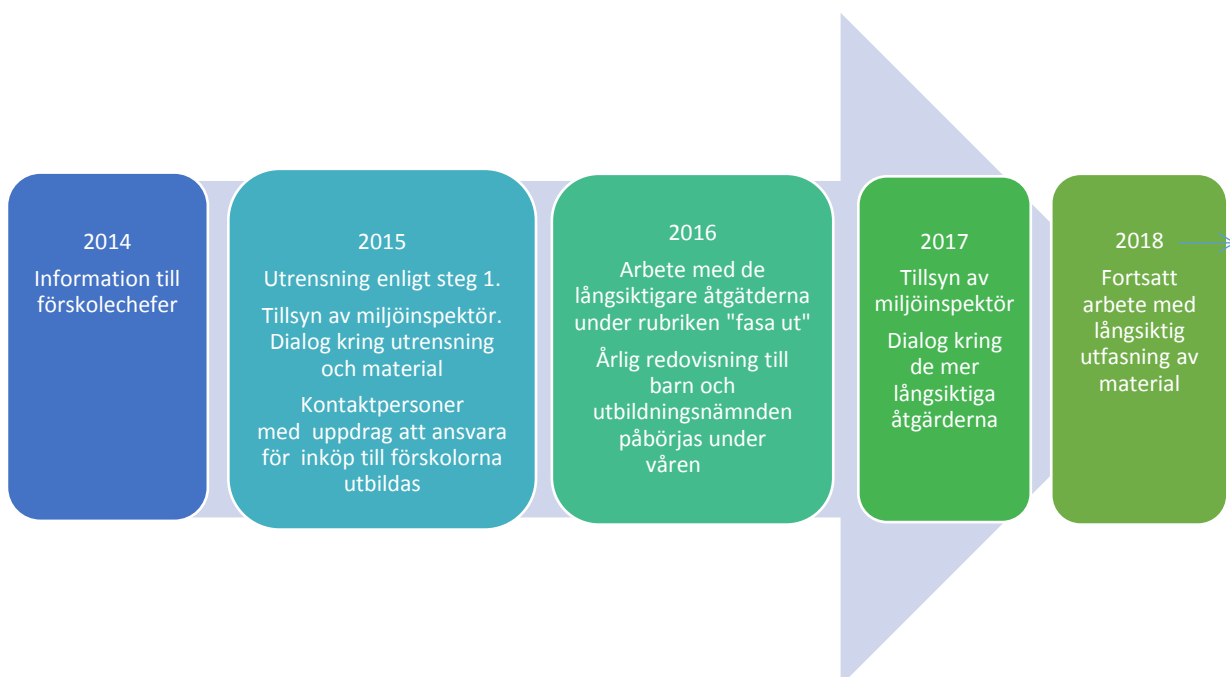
2014
Information till förskolechefer

2015
Utrensning enligt steg 1.

Tillsyn av miljöinspektör. Dialog kring utrensning och material

Kontaktpersoner med uppdrag att ansvara för inköp till förskolorna utbildas

2016
Arbete med de långsiktigare åtgätderna under rubriken "fasa ut"

Årlig redovisning till barn och utbildningsnämnden påbörjas under våren

2017
Tillsyn av miljöinspektör

Dialog kring de mer långsiktiga åtgärderna

2018
Fortsatt arbete med långsiktig utfasning av material